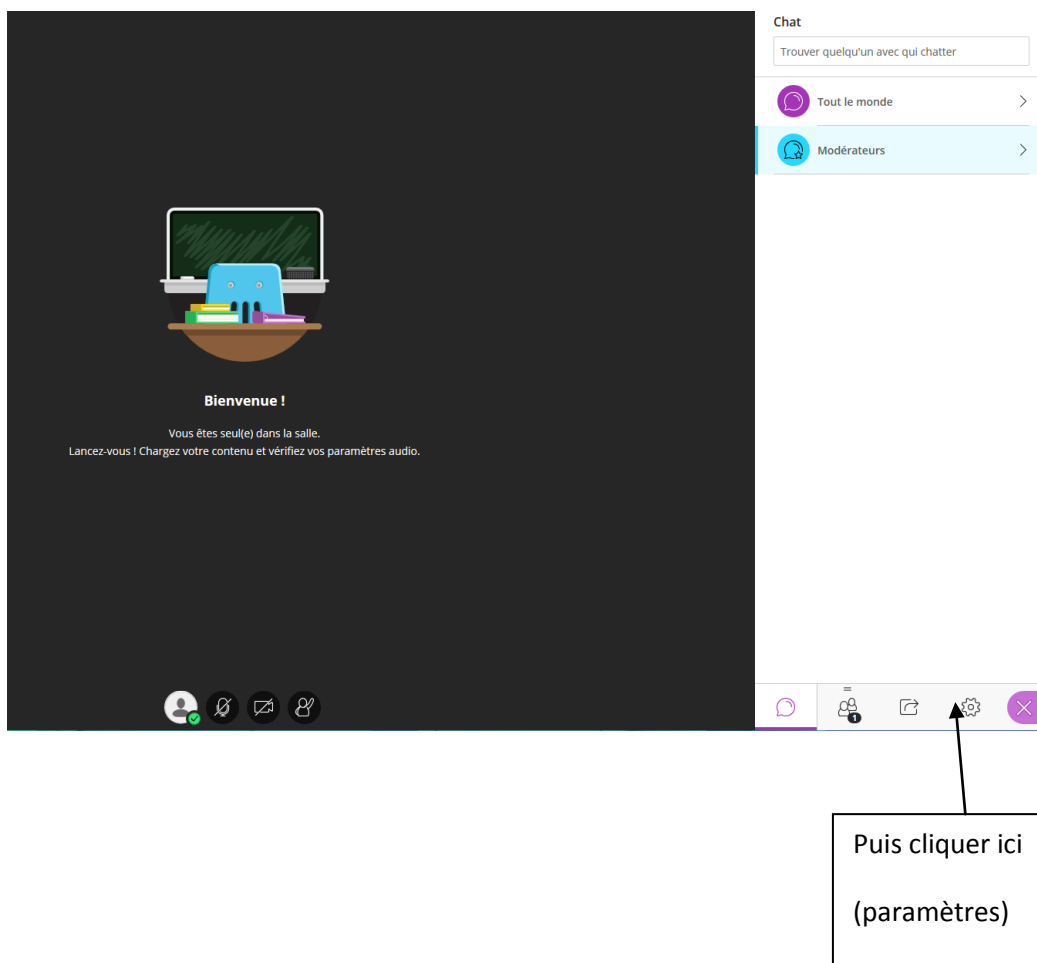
Bienvenue !

Vous êtes seul(e) dans la salle.
Lancez-vous ! Chargez votre contenu et vérifiez vos paramètres audio.

Chat

Trouver quelqu'un avec qui chatter

Tout le monde

Modérateurs

1

Puis cliquer ici

(paramètres)